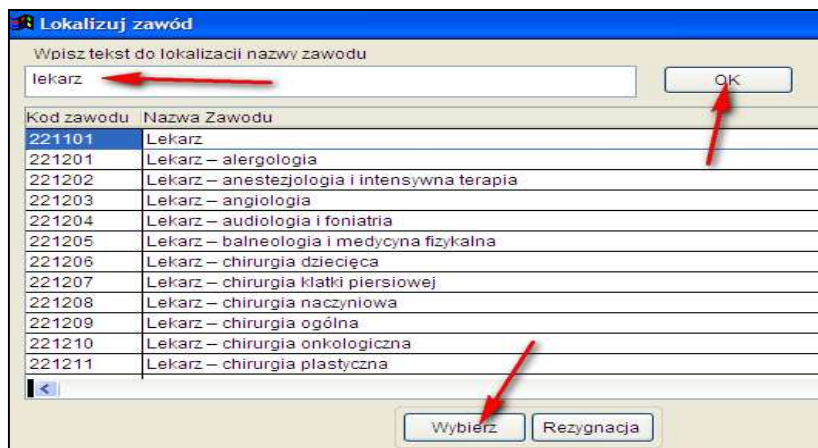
Lokalizuj zawód

Wpisz tekst do lokalizacji nazwy zawodu

lekarz

OK

| Kod zawodu | Nazwa Zawodu |
|---|---|
| 221101 | Lekarz |
| 221201 | Lekarz – alergologia |
| 221202 | Lekarz – anestezjologia i intensywna terapia |
| 221203 | Lekarz – angiologia |
| 221204 | Lekarz – audiologia i foniatria |
| 221205 | Lekarz – balneologia i medycyna fizykalna |
| 221206 | Lekarz – chirurgia dziecięca |
| 221207 | Lekarz – chirurgia klatki piersiowej |
| 221208 | Lekarz – chirurgia naczyniowa |
| 221209 | Lekarz – chirurgia ogólna |
| 221210 | Lekarz – chirurgia onkologiczna |
| 221211 | Lekarz – chirurgia plastyczna |

Wybierz

Rezygnacja